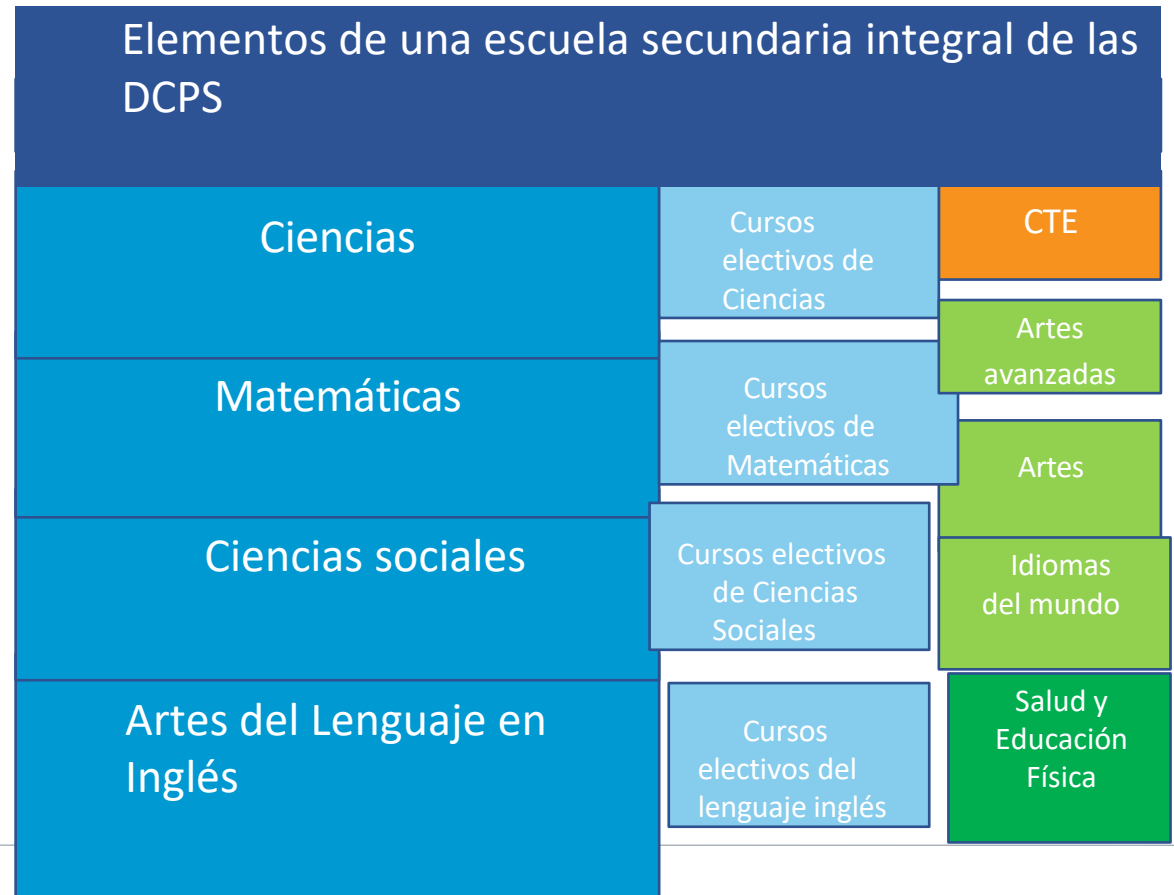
Elementos de una escuela secundaria integral de las DCPS

Ciencias

Cursos electivos de Ciencias

CTE

Artes avanzadas

Matemáticas

Cursos electivos de Matemáticas

Artes

Ciencias sociales

Cursos electivos de Ciencias Sociales

Idiomas del mundo

Artes del Lenguaje en Inglés

Cursos electivos del lenguaje inglés

Salud y Educación Física